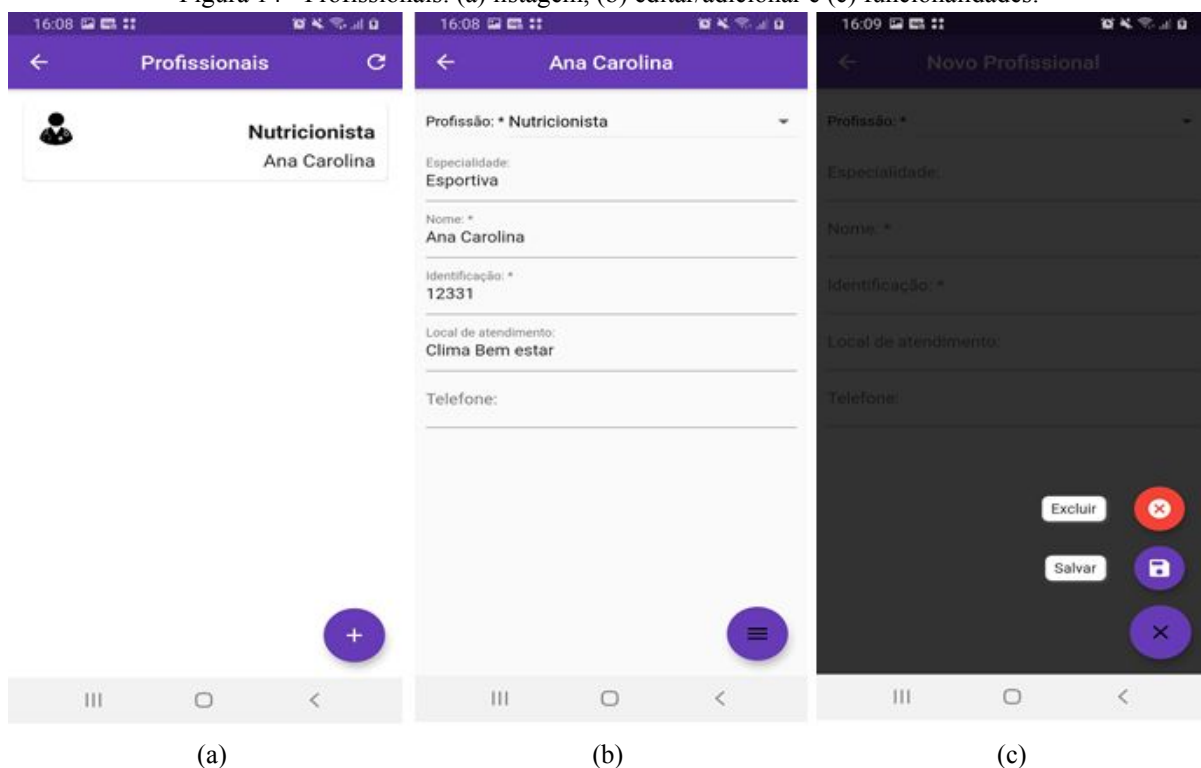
Figura 14 - Profissionais: (a) listagem, (b) editar/adicionar e (c) funcionalidades.

16:08

Profissionais

Nutricionista
Ana Carolina

+

16:08

Ana Carolina

Profissão: * Nutricionista

Especialidade:
Esportiva

Nome: *
Ana Carolina

Identificação: *
12331

Local de atendimento:
Clima Bem estar

Telefone:

16:09

Novo Profissional

Profissão: *

Especialidade:

Nome: *

Identificação: *

Local de atendimento:

Telefone:

Excluir

Salvar

(a)

(b)

(c)